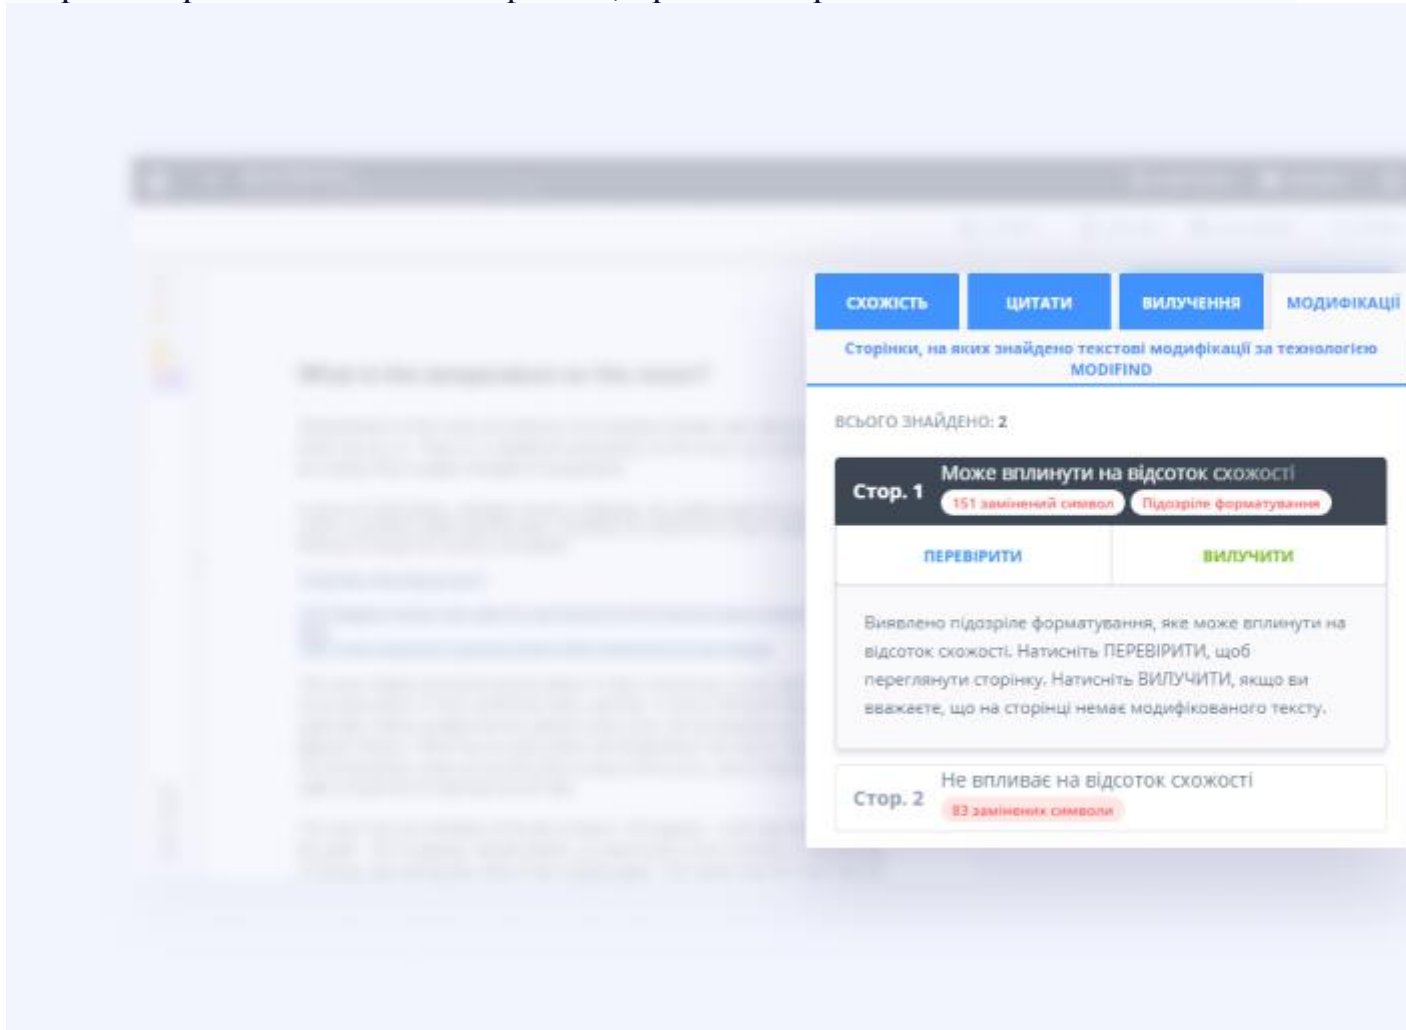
СХОЖІСТЬ ЦИТАТИ ВИЛУЧЕННЯ МОДИФІКАЦІЇ

Сторінки, на яких знайдено текстові модифікації за технологією MODIFIND

ВСЬОГО ЗНАЙДЕНО: 2

Стор. 1 Може вплинути на відсоток схожості
151 замінений символ Підозріле форматування

ПЕРЕВІРИТИ ВИЛУЧИТИ

Виявлено підозріле форматування, яке може вплинути на відсоток схожості. Натисніть ПЕРЕВІРИТИ, щоб переглянути сторінку. Натисніть ВИЛУЧИТИ, якщо ви вважаєте, що на сторінці немає модифікованого тексту.

Стор. 2 Не впливає на відсоток схожості
83 замінених символи